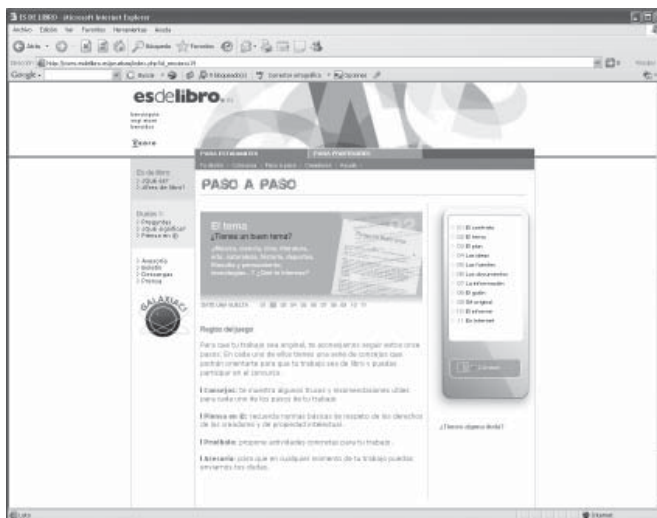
ES DE LIBRO - Microsoft Internet Explorer
Archivo Edición Ver Favoritos Herramientas Ayuda
Atrás Búsqueda Favoritos
Dirección http://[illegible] Ir Vínculos
Google Buscar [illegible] Opciones

esdelibro

Zoom

Es de libro
¿qué es?
¿Eres de libro?

Dudas
Preguntas
¿qué significa?
Piensa en ti

Asesoría
Boletín
Concursos
Prensa

GALAXIA

PARA ESTUDIANTES PARA PROFESORES

PASO A PASO

El tema
¿Tienes un buen tema?
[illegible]

Reglas del juego

Para que tu trabajo sea original, te aconsejamos seguir estos once pasos. En cada uno de ellos tienes una serie de consejos que podrán orientarte para que tu trabajo sea de libro y puedas participar en el concurso.

Consejos: te muestra algunos trucos y recomendaciones útiles para cada uno de los pasos de tu trabajo.

Piensa en ti: recuerda normas básicas de respeto de los derechos de los creadores y de propiedad intelectual.

Practica: propone actividades concretas para tu trabajo.

Asesoría: para que en cualquier momento de tu trabajo puedas enviarnos tus dudas.

01 El contrato
02 El tema
03 El plan
04 Las ideas
05 Las fuentes
06 Los documentos
07 La información
08 El guión
09 El original
10 El informe
11 En internet

¿Tienes alguna duda?

Listo Internet